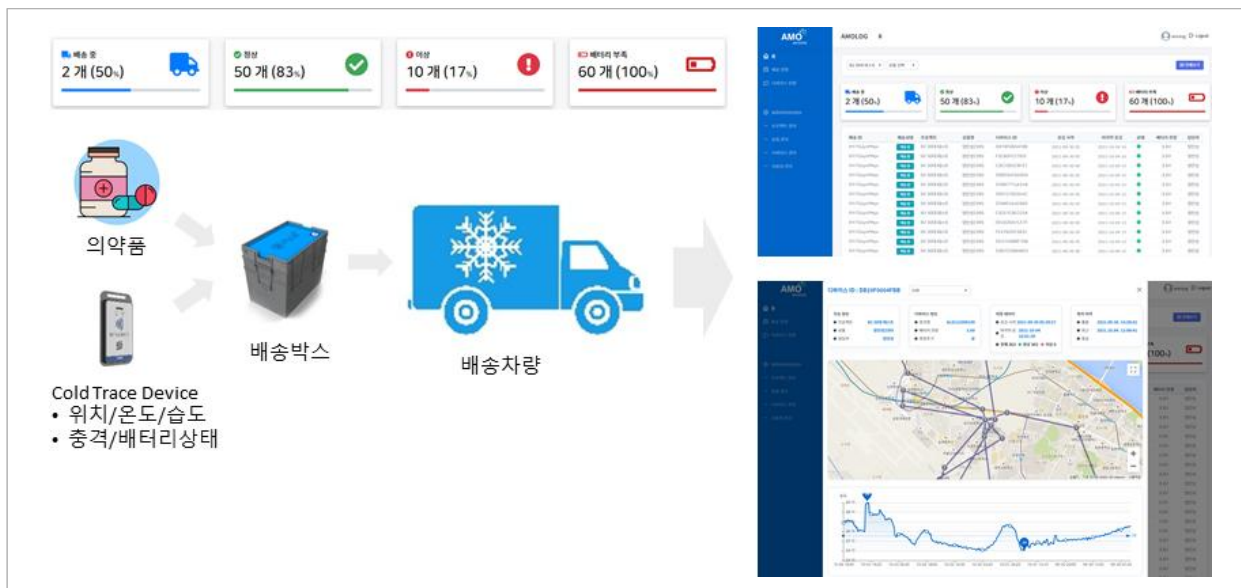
배송 중
2 개 (50%)

정상
50 개 (83%)

이상
10 개 (17%)

배터리 부족
60 개 (100%)

의약품

배송박스

배송차량

Cold Trace Device
• 위치/온도/습도
• 충격/배터리상태

AMO
AMOLOG

배송 중
2 개 (50%)

정상
50 개 (83%)

이상
10 개 (17%)

배터리 부족
60 개 (100%)

AMO
디바이스 ID : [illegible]